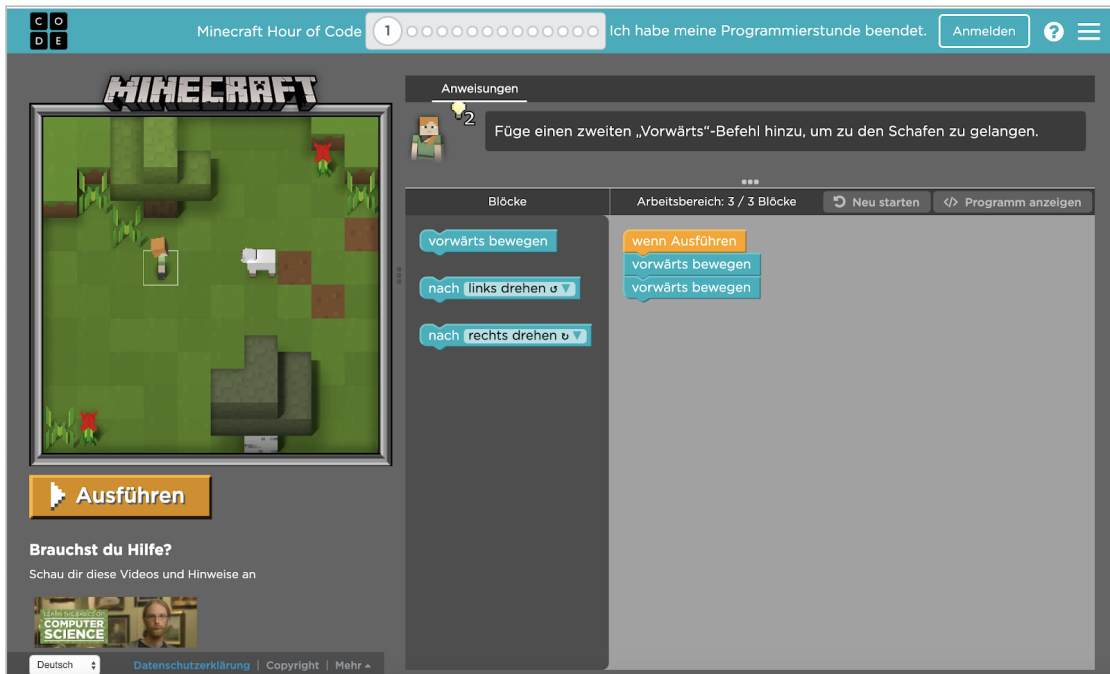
C O D E

Minecraft Hour of Code 1 Ich habe meine Programmierstunde beendet. Anmelden ?

MINECRAFT

Anweisungen

2

Füge einen zweiten „Vorwärts"-Befehl hinzu, um zu den Schafen zu gelangen.

Blöcke

Arbeitsbereich: 3 / 3 Blöcke

Neu starten

Programm anzeigen

vorwärts bewegen

nach links drehen ↺

nach rechts drehen ↻

wenn Ausführen

vorwärts bewegen

vorwärts bewegen

Ausführen

Brauchst du Hilfe?

Schau dir diese Videos und Hinweise an

LEARN THE BASICS OF COMPUTER SCIENCE

Deutsch

Datenschutzerklärung | Copyright | Mehr